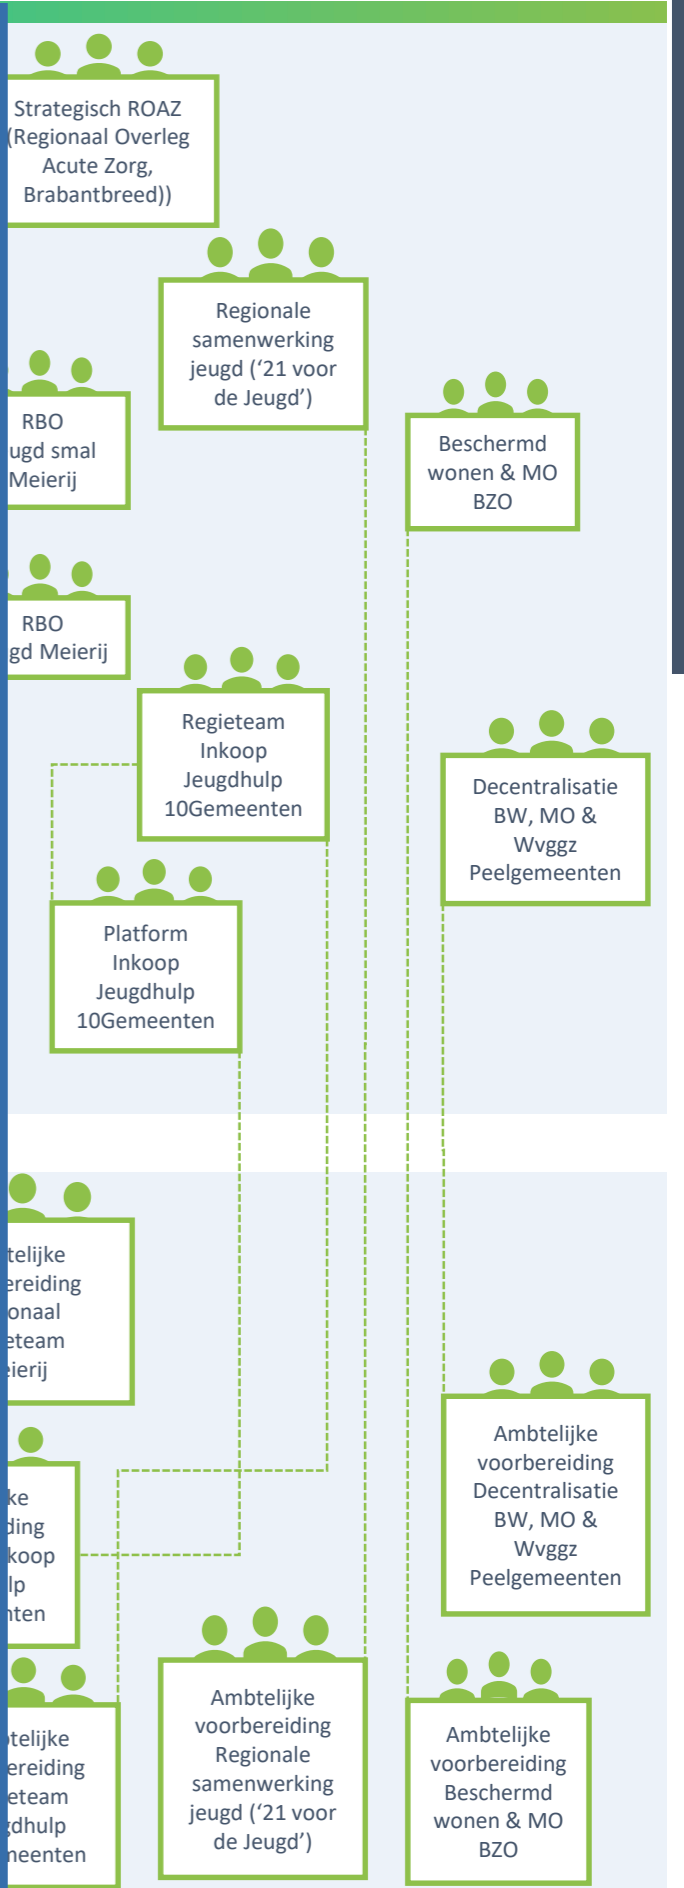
Strategisch ROAZ (Regionaal Overleg Acute Zorg, Brabantbreed))

Regionale samenwerking jeugd ('21 voor de Jeugd')

RBO ugd smal Meierij

Beschermd wonen & MO BZO

RBO gd Meierij

Regieteam Inkoop Jeugdhulp 10Gemeenten

Decentralisatie BW, MO & Wvggz Peelgemeenten

Platform Inkoop Jeugdhulp 10Gemeenten

telijke ereiding onaal eteam eierij

Ambtelijke voorbereiding Decentralisatie BW, MO & Wvggz Peelgemeenten

ke ding koop lp nten

telijke ereiding eteam dhulp neenten

Ambtelijke voorbereiding Regionale samenwerking jeugd ('21 voor de Jeugd')

Ambtelijke voorbereiding Beschermd wonen & MO BZO